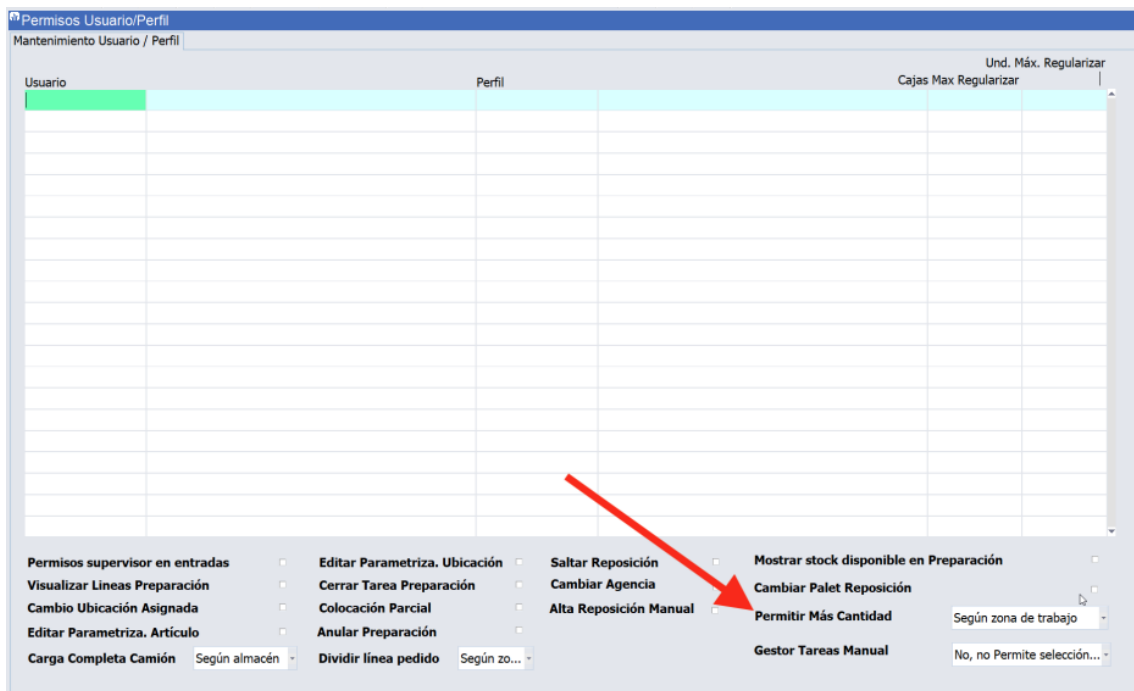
Permisos Usuario/Perfil

Mantenimiento Usuario / Perfil

| Usuario | | Perfil | | Cajas Max Regularizar | Und. Máx. Regularizar |
|---|---|---|---|---|---|

Permisos supervisor en entradas

Visualizar Lineas Preparación

Cambio Ubicación Asignada

Editar Parametriza. Artículo

Carga Completa Camión Según almacén

Editar Parametriza. Ubicación

Cerrar Tarea Preparación

Colocación Parcial

Anular Preparación

Dividir línea pedido Según zo...

Saltar Reposición

Cambiar Agencia

Alta Reposición Manual

Mostrar stock disponible en Preparación

Cambiar Palet Reposición

Permitir Más Cantidad Según zona de trabajo

Gestor Tareas Manual No, no Permite selección...